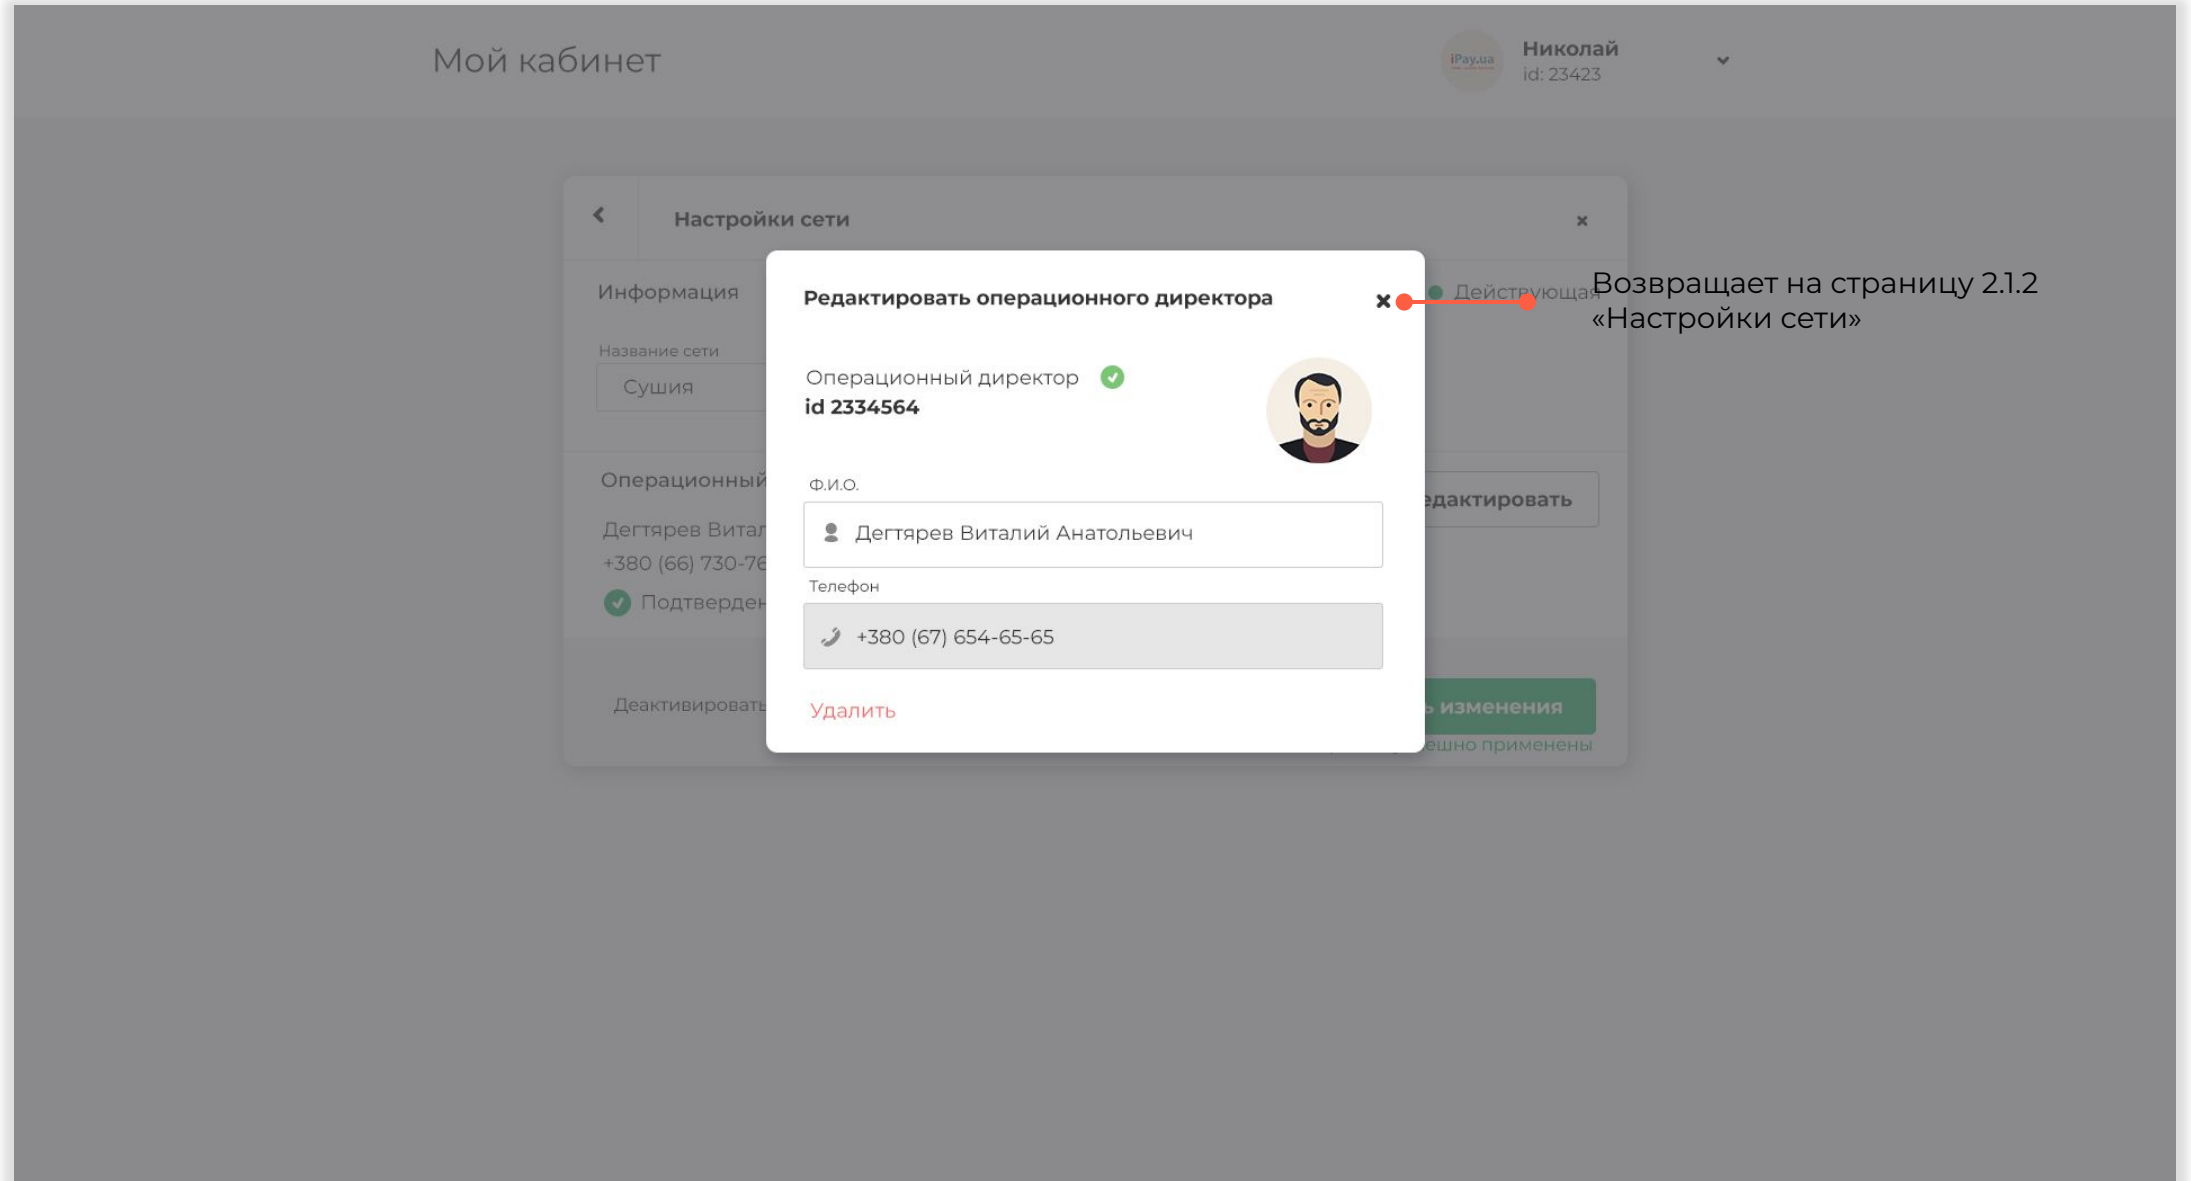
Мой кабинет

iPay.ua

Николай
id: 23423

Настройки сети

Информация

Действующая

Название сети
Сушия

Операционный

Дегтярев Витал
+380 (66) 730-76

Подтвержден

едактировать

Деактивировать

ь изменения
ешно применены

Редактировать операционного директора

Операционный директор
id 2334564

Ф.И.О.
Дегтярев Виталий Анатольевич

Телефон
+380 (67) 654-65-65

Удалить

Возвращает на страницу 2.1.2 «Настройки сети»